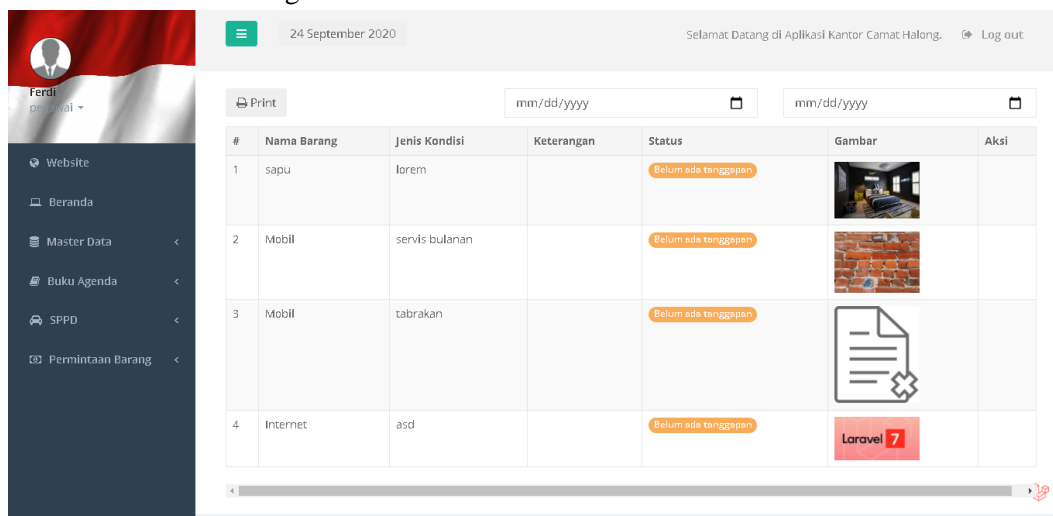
Ferdi
pegawai ▾

Website

Beranda

Master Data

Buku Agenda

SPPD

Permintaan Barang

24 September 2020

Selamat Datang di Aplikasi Kantor Camat Halong.

Log out

Print

mm/dd/yyyy

mm/dd/yyyy

| # | Nama Barang | Jenis Kondisi | Keterangan | Status | Gambar | Aksi |
|---|---|---|---|---|---|---|
| 1 | sapu | lorem | | Belum ada tanggapan | | |
| 2 | Mobil | servis bulanan | | Belum ada tanggapan | | |
| 3 | Mobil | tabrakan | | Belum ada tanggapan | | |
| 4 | Internet | asd | | Belum ada tanggapan | Laravel 7 | |